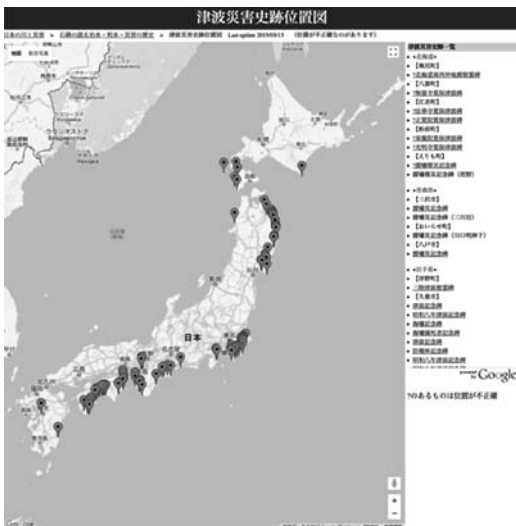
津波災害史跡位置図

日本の国土と災害 » 石碑の語る治水・利水・災害の歴史 » 津波災害史跡位置図 Last update 2015/03/15 (位置が不正確なものがあります)

地図 航空写真

ウラジオストク

日本

津波災害史跡一覧
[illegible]

?のあるものは位置が不正確

Google